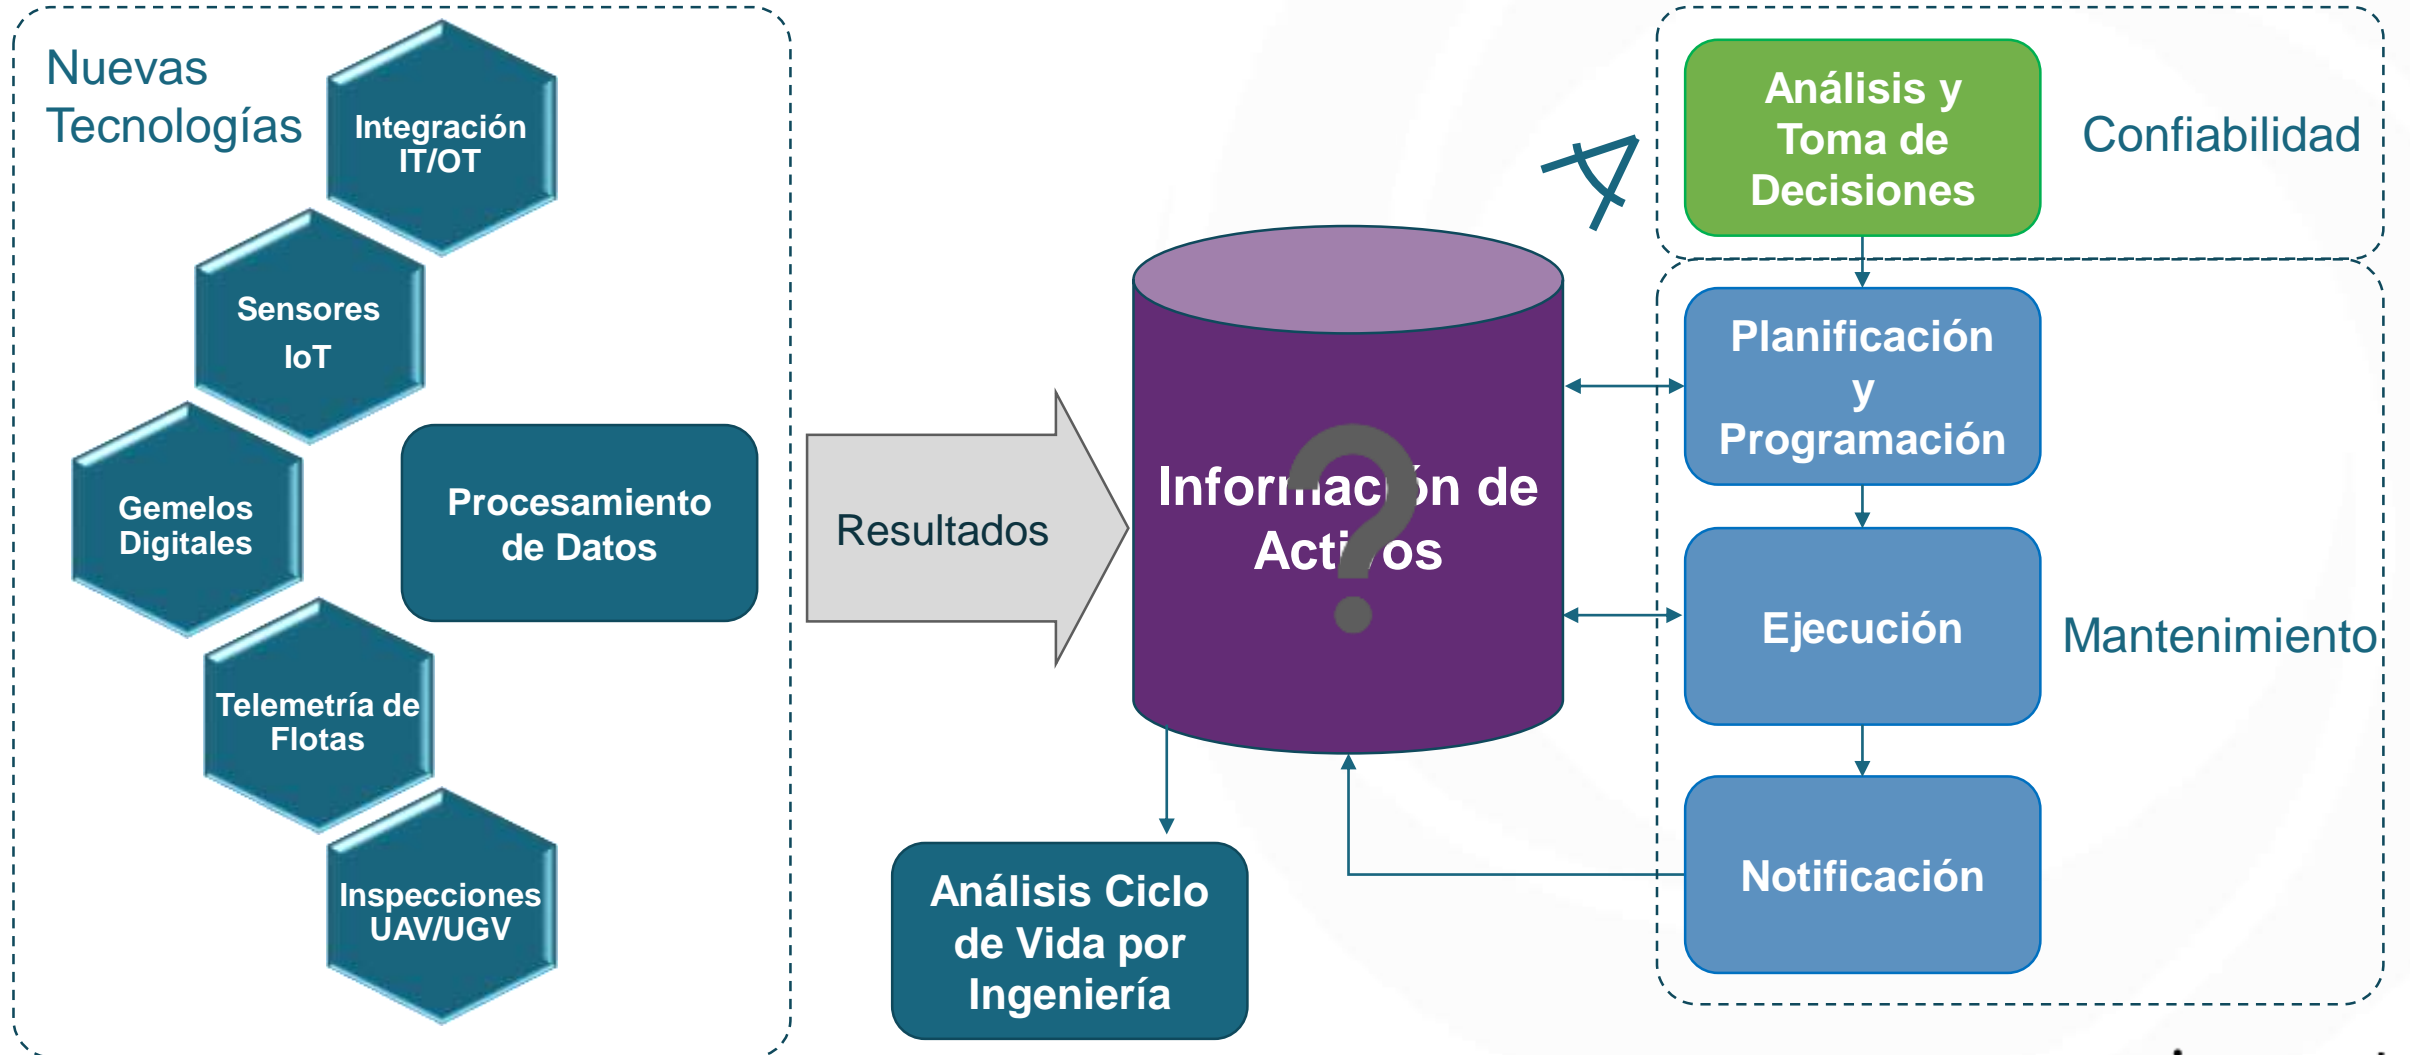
Nuevas Tecnologías

Integración IT/OT

Sensores IoT

Gemelos Digitales

Procesamiento de Datos

Telemetría de Flotas

Inspecciones UAV/UGV

Resultados

Información de Activos

Análisis Ciclo de Vida por Ingeniería

Análisis y Toma de Decisiones

Confiabilidad

Planificación y Programación

Ejecución

Mantenimiento

Notificación